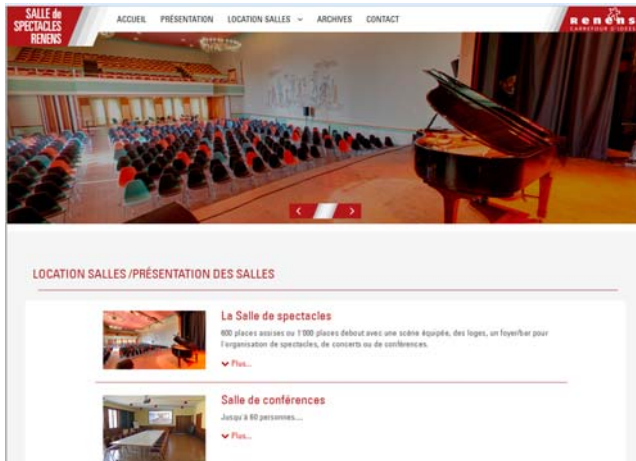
SALLE de SPECTACLES RENENS

ACCUEIL PRÉSENTATION LOCATION SALLES ARCHIVES CONTACT

renens CARREFOUR D'IDÉES

LOCATION SALLES /PRÉSENTATION DES SALLES

La Salle de spectacles

600 places assises ou 1'000 places debout avec une scène équipée, des loges, un foyer/bar pour l'organisation de spectacles, de concerts ou de conférences.

Plus...

Salle de conférences

Jusqu'à 60 personnes....

Plus...